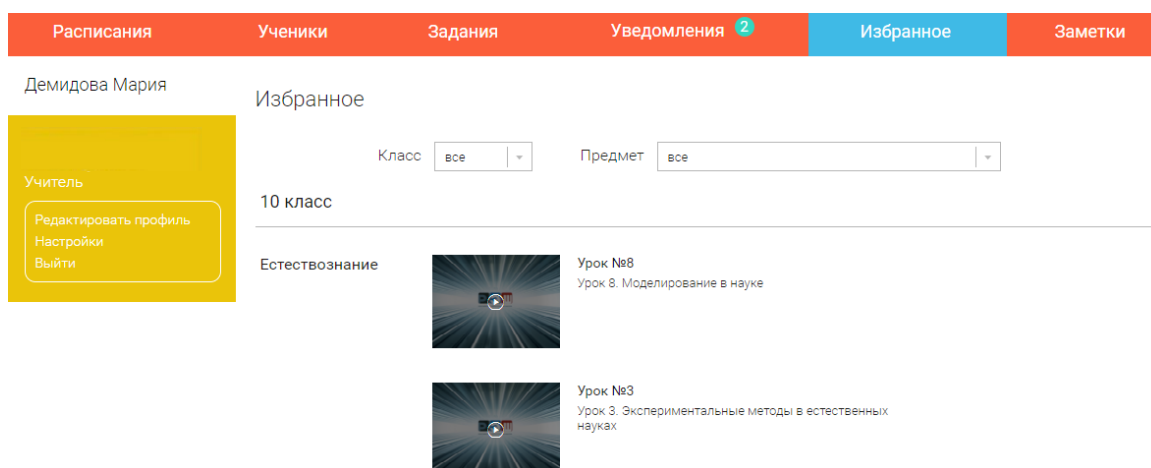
Расписания Ученики Задания Уведомления 2 Избранное Заметки

Демидова Мария

Учитель

Редактировать профиль
Настройки
Выйти

Избранное

Класс все

Предмет все

10 класс

Естествознание

Урок №8
Урок 8. Моделирование в науке

Урок №3
Урок 3. Экспериментальные методы в естественных науках